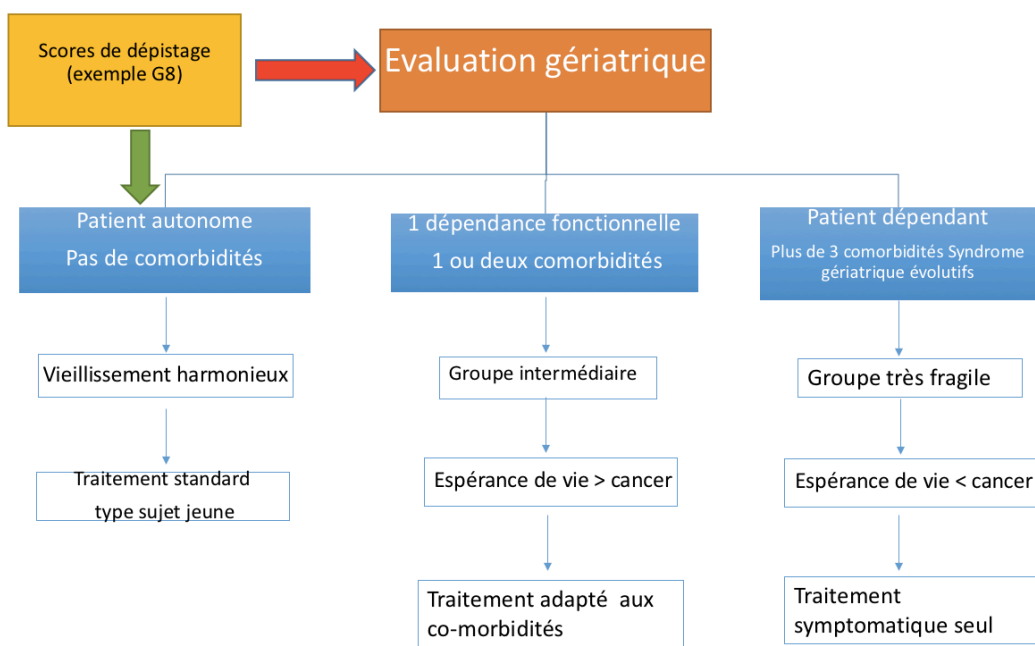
Scores de dépistage (exemple G8)

Evaluation gériatrique

Patient autonome
Pas de comorbidités

1 dépendance fonctionnelle
1 ou deux comorbidités

Patient dépendant
Plus de 3 comorbidités Syndrome gériatrique évolutifs

Vieillissement harmonieux

Traitement standard type sujet jeune

Groupe intermédiaire

Espérance de vie > cancer

Traitement adapté aux co-morbidités

Groupe très fragile

Espérance de vie < cancer

Traitement symptomatique seul